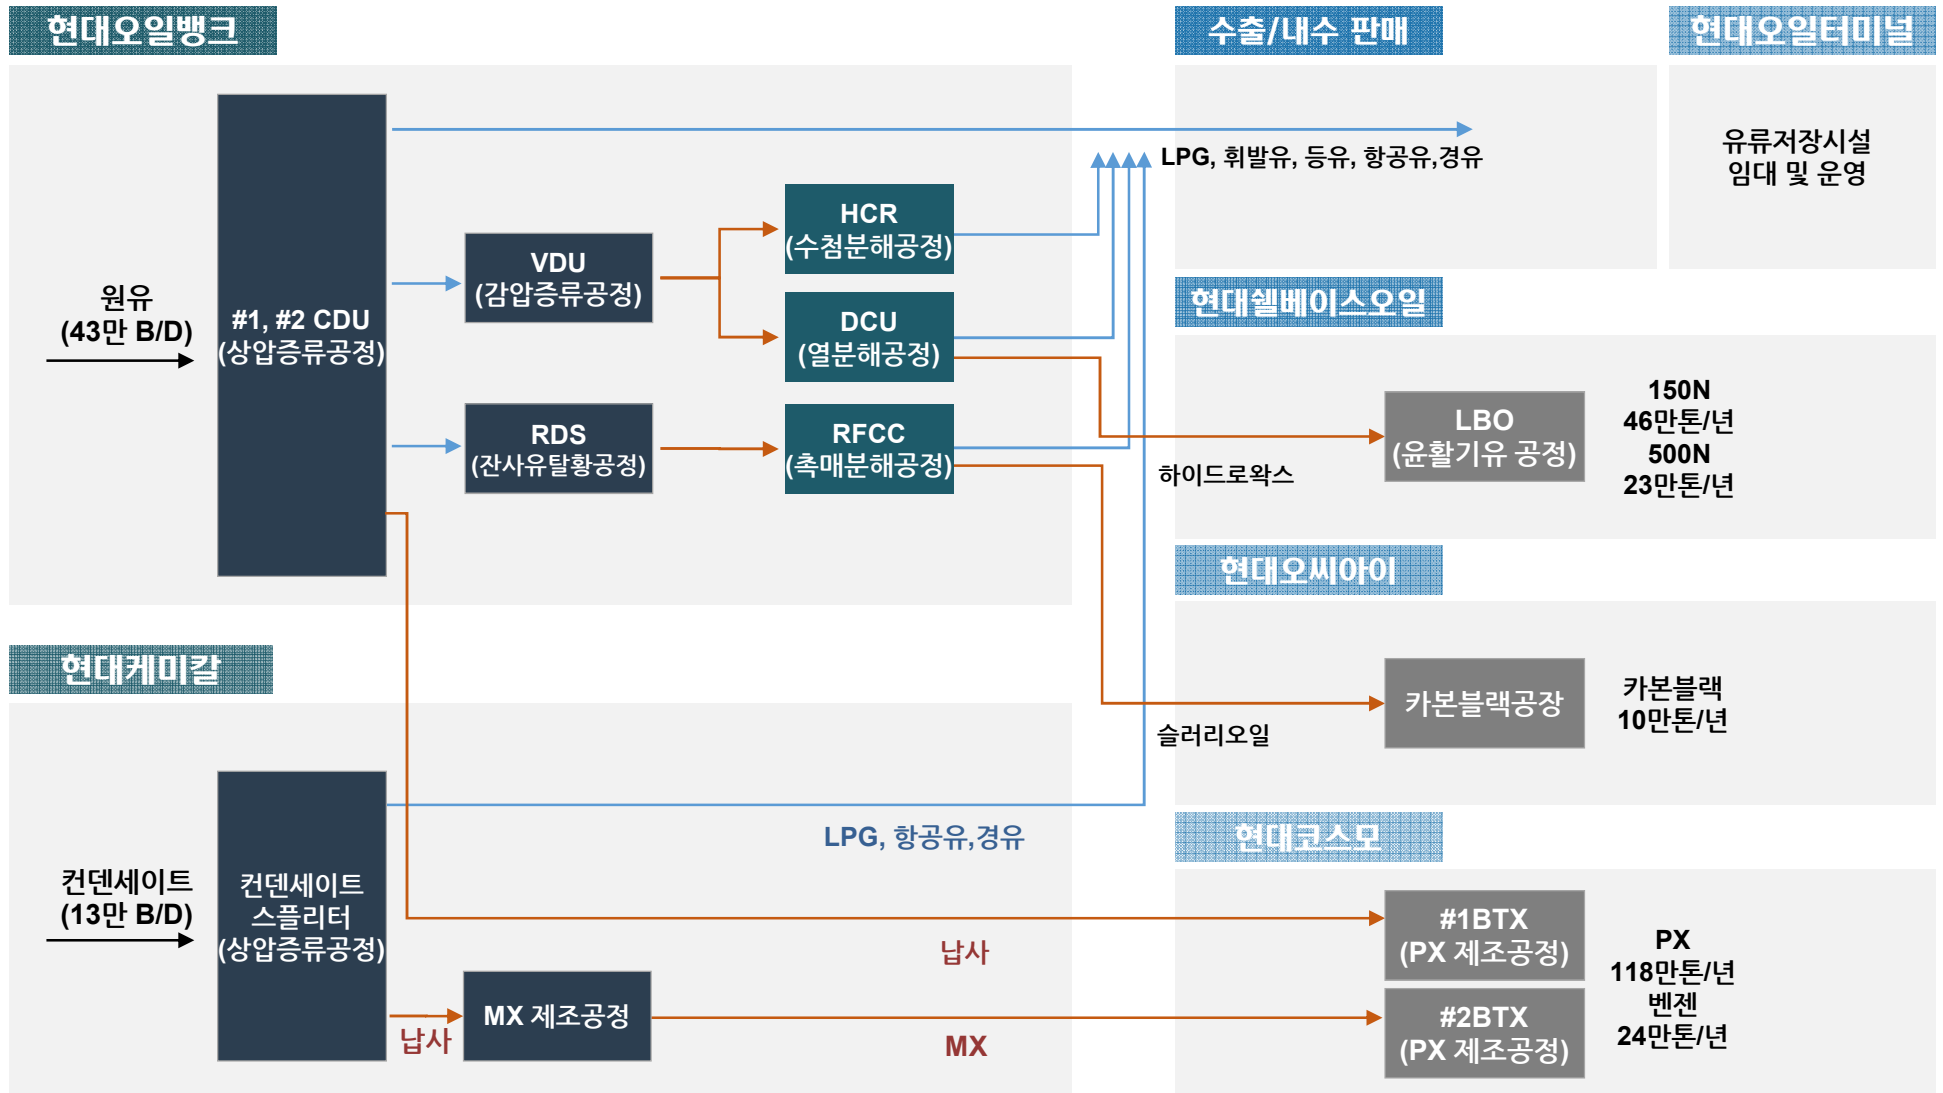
현대오일뱅크

수출/내수 판매

현대오일터미널

LPG, 휘발유, 등유, 항공유,경유

유류저장시설
임대 및 운영

원유
(43만 B/D)

#1, #2 CDU
(상압증류공정)

VDU
(감압증류공정)

HCR
(수첨분해공정)

DCU
(열분해공정)

RDS
(잔사유탈황공정)

RFCC
(촉매분해공정)

현대쉘베이스오일

LBO
(윤활기유 공정)

150N
46만톤/년
500N
23만톤/년

하이드로왁스

현대오씨아이

카본블랙공장

카본블랙
10만톤/년

슬러리오일

현대케미칼

컨덴세이트
(13만 B/D)

컨덴세이트
스플리터
(상압증류공정)

LPG, 항공유,경유

현대코스모

#1BTX
(PX 제조공정)

#2BTX
(PX 제조공정)

PX
118만톤/년
벤젠
24만톤/년

납사

MX 제조공정

납사

MX